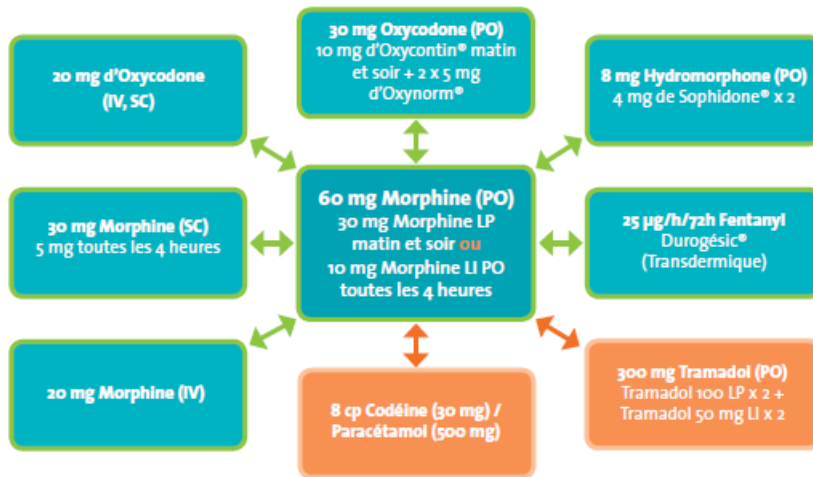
30 mg Oxycodone (PO)
10 mg d'Oxycontin® matin et soir + 2 x 5 mg d'Oxynorm®

20 mg d'Oxycodone (IV, SC)

8 mg Hydromorphone (PO)
4 mg de Sophidone® x 2

60 mg Morphine (PO)
30 mg Morphine LP matin et soir ou
10 mg Morphine LI PO toutes les 4 heures

30 mg Morphine (SC)
5 mg toutes les 4 heures

25 µg/h/72h Fentanyl
Durogésic®
(Transdermique)

20 mg Morphine (IV)

8 cp Codéine (30 mg) / Paracétamol (500 mg)

300 mg Tramadol (PO)
Tramadol 100 LP x 2 +
Tramadol 50 mg LI x 2